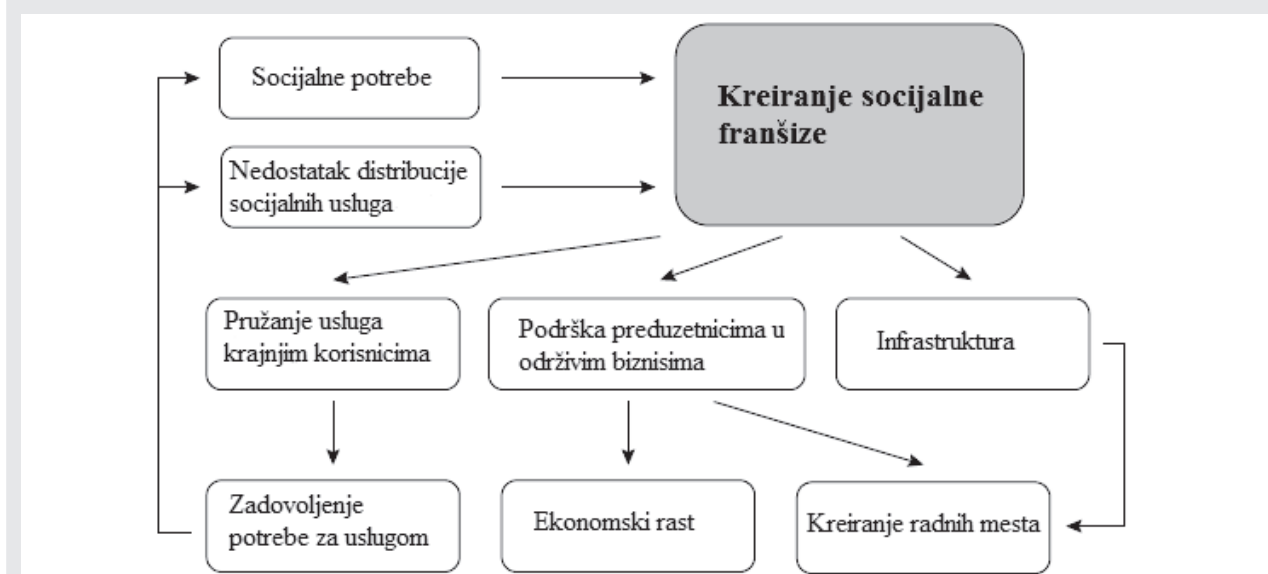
Socijalne potrebe

Nedostatak distribucije socijalnih usluga

Kreiranje socijalne franšize

Pružanje usluga krajnjim korisnicima

Podrška preduzetnicima u održivim biznisima

Infrastruktura

Zadovoljenje potrebe za uslugom

Ekonomski rast

Kreiranje radnih mesta